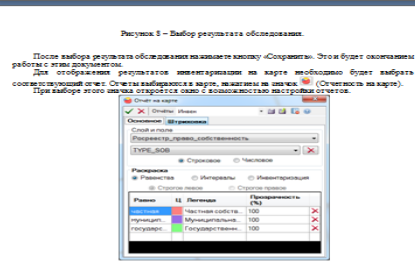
Рисунок 8 – Выбор результата обследования.

После выбора результата обследования нажимаете кнопку «Сохранить». Это и будет окончанием работы с этим документом.

Для отображения результатов инвентаризации на карте необходимо будет выбрать соответствующий отчет. Отчеты выбирается в карте, нажатием на значок (Отчетность на карте).

При выборе этого значка откроется окно с возможностью настройки отчетов.

Отчет на карте

Иван

Основное | Штриховка

Слой и поля

Росреестр_право_собственность

TYPE_SOB

Строковое   Числовое

Раскраска

Равенства   Интервалы   Инвентаризация

Строгое равно   Строгое правое

| Равно | Ц | Легенда | Прозрачность (%) | |
|---|---|---|---|---|
| частная | | Частная собств... | 100 | ✕ |
| муницип... | | Муниципальна... | 100 | ✕ |
| государс... | | Государственн... | 100 | ✕ |